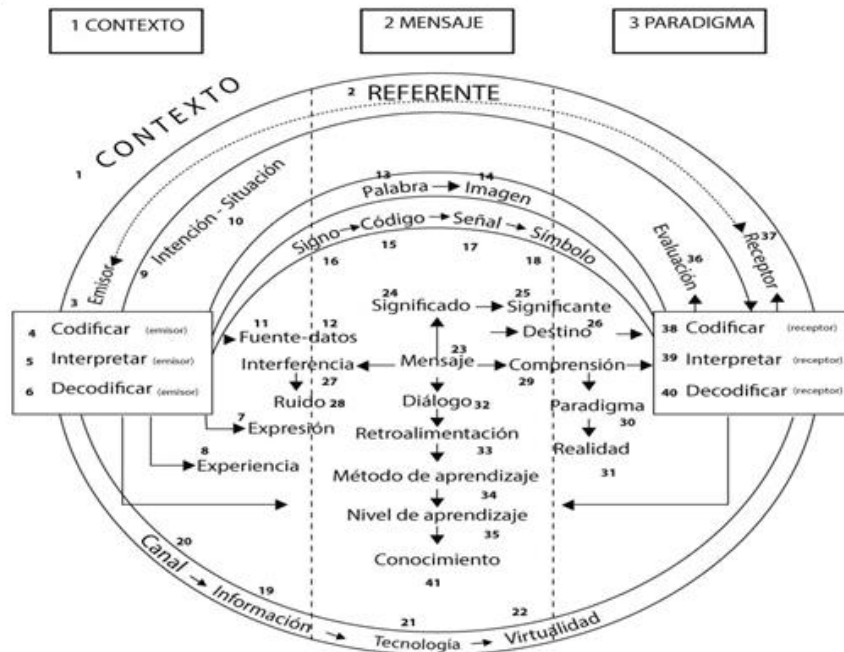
1 CONTEXTO

2 MENSAJE

3 PARADIGMA

1 CONTEXTO

2 REFERENTE

13 Palabra → 14 Imagen

Intención - Situación 10

9

Signo → Código → Señal → Símbolo

16 15 17 18

Evaluación 36

Receptor 37

Emisor

3

4 Codificar (emisor)

5 Interpretar (emisor)

6 Decodificar (emisor)

11 Fuente-datos

12

24 Significado → 25 Significante

Destino 26

23

Interferencia ← Mensaje → Comprensión

27 29

Ruido 28

Diálogo 32

7 Expresión

Paradigma 30

Retroalimentación 33

Realidad 31

8 Experiencia

Método de aprendizaje 34

Nivel de aprendizaje 35

Conocimiento 41

38 Codificar (receptor)

39 Interpretar (receptor)

40 Decodificar (receptor)

20

Canal → Información 19

21

Tecnología → Virtualidad 22